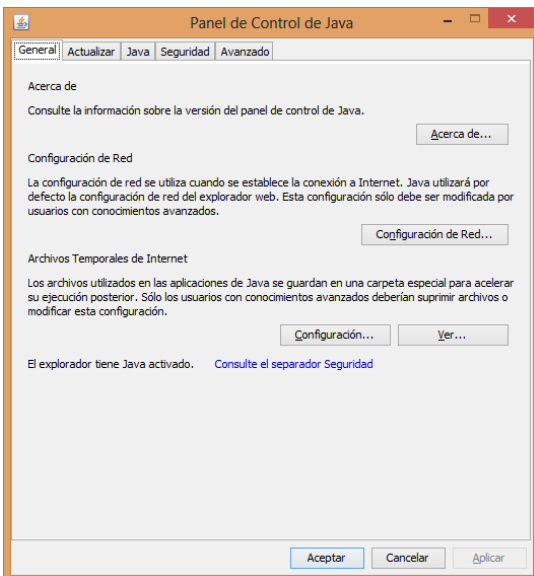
Panel de Control de Java

General | Actualizar | Java | Seguridad | Avanzado

Acerca de

Consulte la información sobre la versión del panel de control de Java.

Acerca de...

Configuración de Red

La configuración de red se utiliza cuando se establece la conexión a Internet. Java utilizará por defecto la configuración de red del explorador web. Esta configuración sólo debe ser modificada por usuarios con conocimientos avanzados.

Configuración de Red...

Archivos Temporales de Internet

Los archivos utilizados en las aplicaciones de Java se guardan en una carpeta especial para acelerar su ejecución posterior. Sólo los usuarios con conocimientos avanzados deberían suprimir archivos o modificar esta configuración.

Configuración... | Ver...

El explorador tiene Java activado. Consulte el separador Seguridad

Aceptar | Cancelar | Aplicar